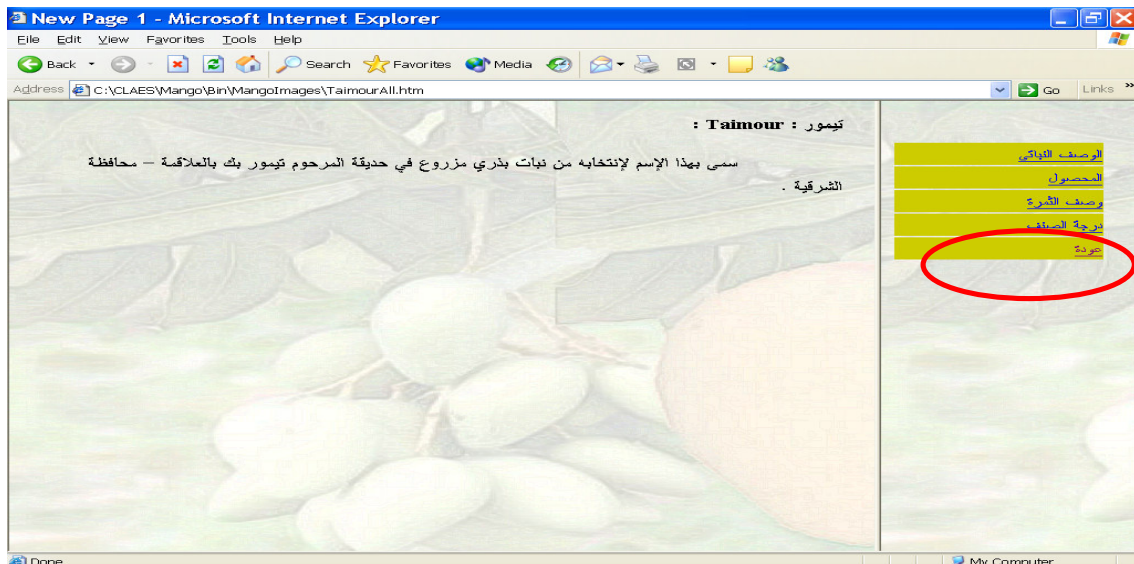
New Page 1 - Microsoft Internet Explorer

File Edit View Favorites Tools Help

Back Search Favorites Media

Address C:\CLAES\Mango\Bin\MangoImages\TaimourAll.htm Go Links »

تيمور : Taimour :

سمى بهذا الإسم لإنتخابه من نبات بذري مزروع في حديقة المرحوم تيمور بك بالعلاقمة – محافظة الشرقية .

الوصف النباتي
المحصول
وصف الثمرة
درجة الصنف
عودة

Done

My Computer